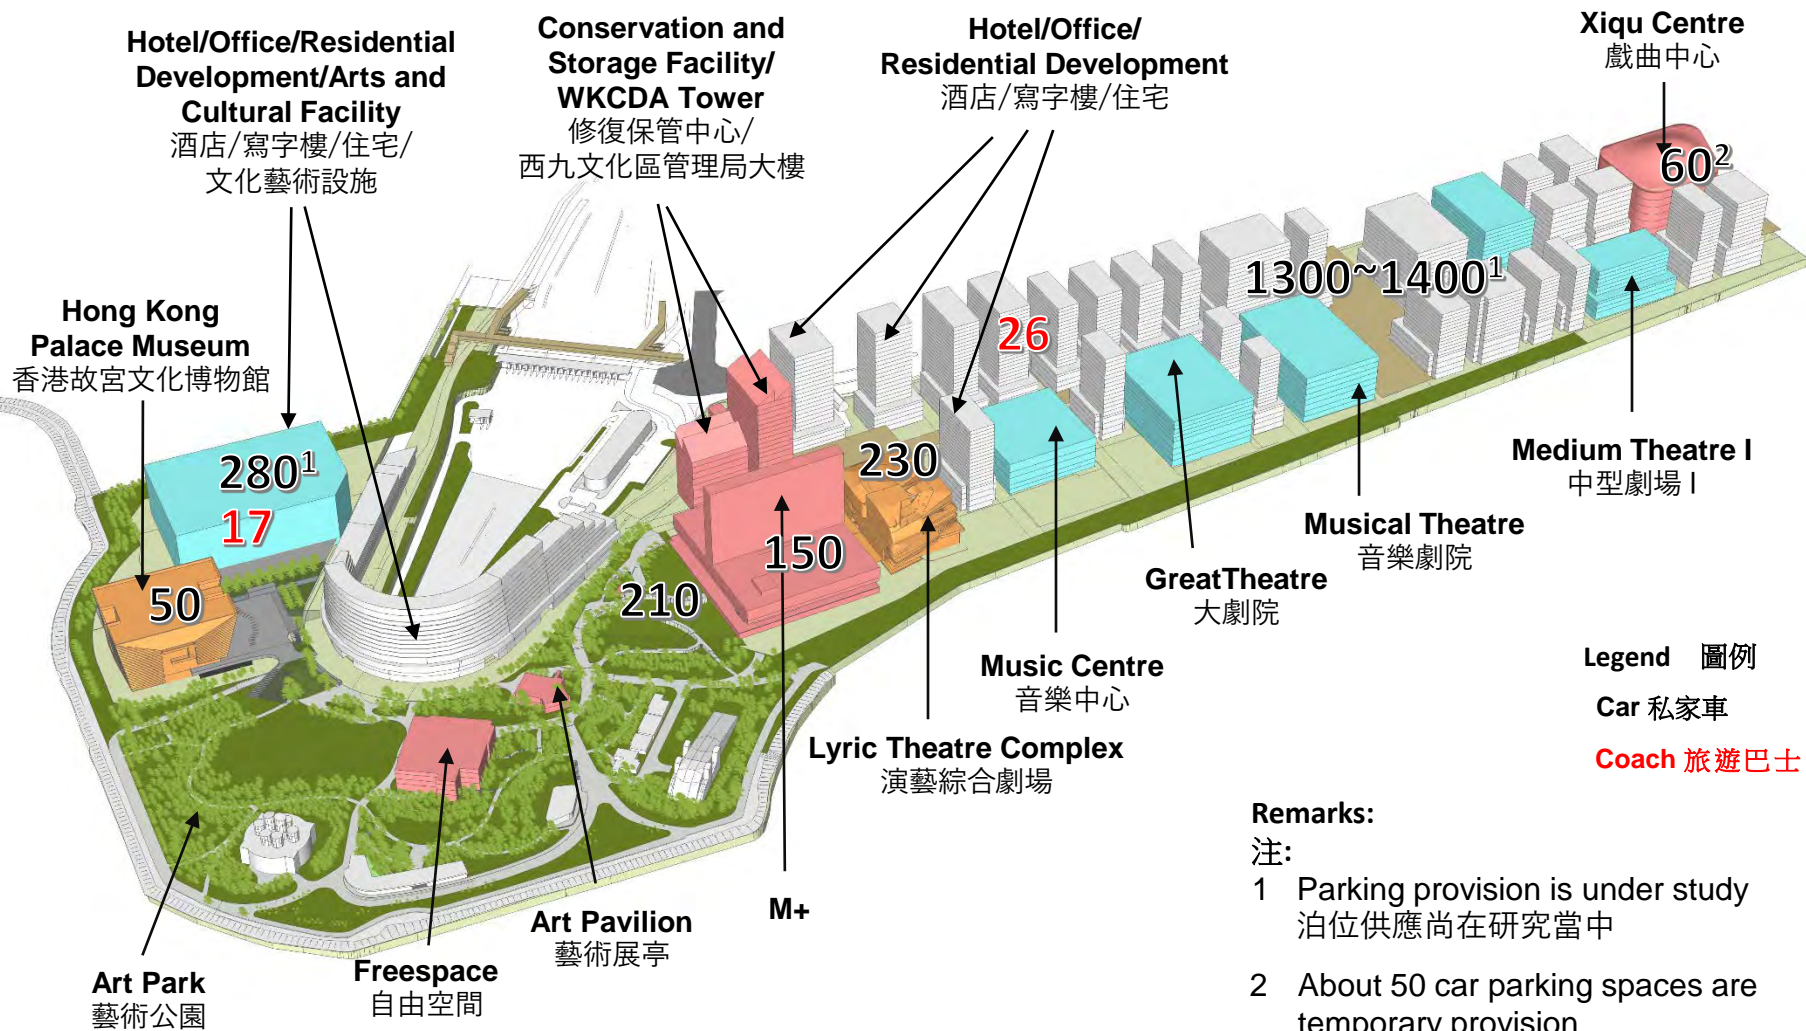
Hotel/Office/Residential Development/Arts and Cultural Facility
酒店/寫字樓/住宅/文化藝術設施

Conservation and Storage Facility/ WKCDA Tower
修復保管中心/西九文化區管理局大樓

Hotel/Office/ Residential Development
酒店/寫字樓/住宅

Xiqu Centre
戲曲中心

Hong Kong Palace Museum
香港故宮文化博物館

$60^2$

$1300\sim1400^1$

26

$280^1$

17

50

230

150

210

Medium Theatre I
中型劇場 I

Musical Theatre
音樂劇院

GreatTheatre
大劇院

Music Centre
音樂中心

Lyric Theatre Complex
演藝綜合劇場

Legend 圖例

Car 私家車

Coach 旅遊巴士

Remarks:
注:

1 Parking provision is under study
泊位供應尚在研究當中

2 About 50 car parking spaces are temporary provision

M+

Art Pavilion
藝術展亭

Freespace
自由空間

Art Park
藝術公園